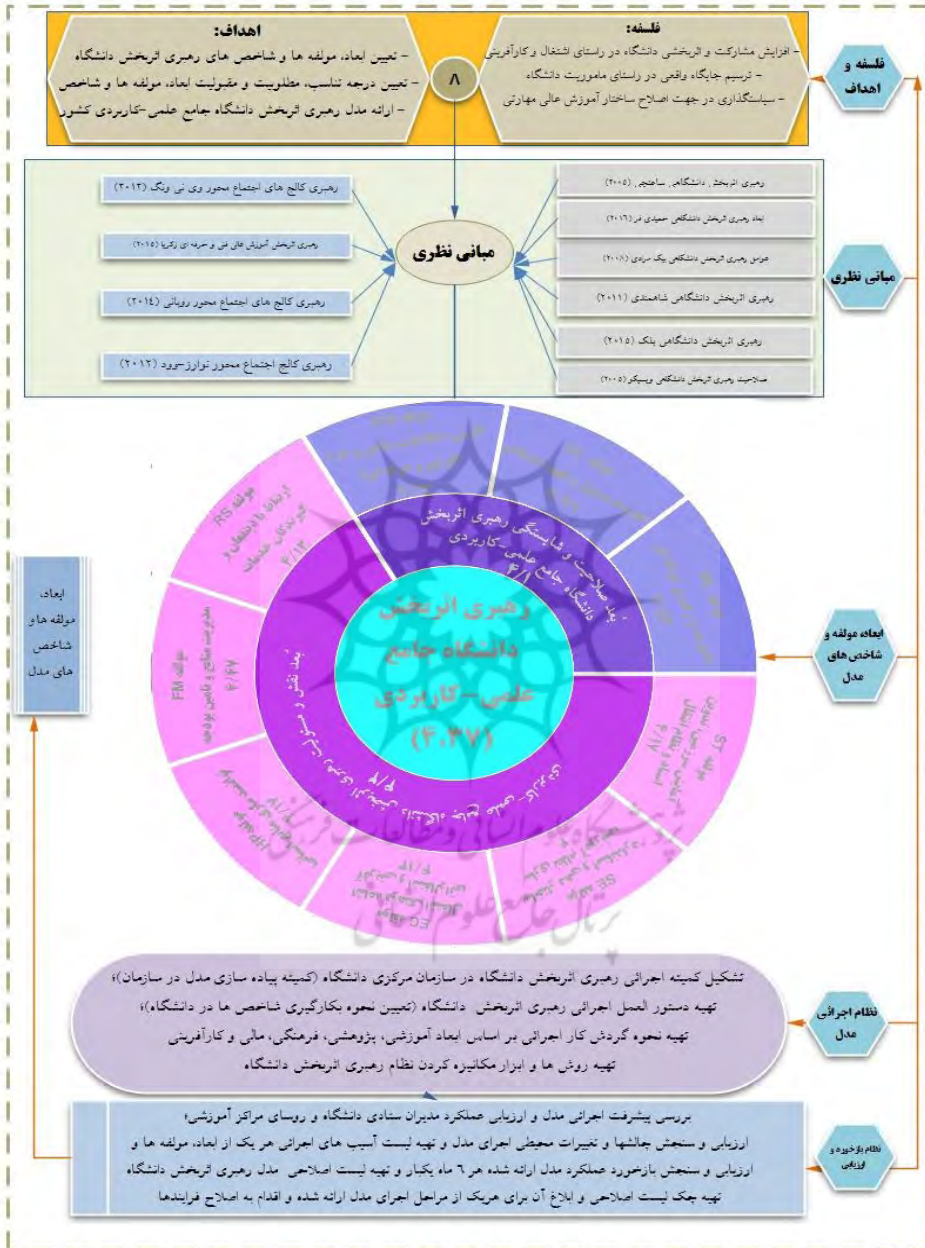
اهداف:
- تعیین ابعاد، مولفه ها و شاخص های رهبری اثربخش دانشگاه
- تعیین درجه تناسب، مطلوبیت و مقبولیت ابعاد، مولفه ها و شاخص
- ارائه مدل رهبری اثربخش دانشگاه جامع علمی-کاربردی کشور

۸

فلسفه:
- افزایش مشارکت و اثربخشی دانشگاه در راستای اشتغال و کارآفرینی
- ترسیم جایگاه واقعی در راستای ماموریت دانشگاه
- سیاستگذاری در جهت اصلاح ساختار آموزش عالی مهارتی

فلسفه و اهداف

رهبری کالج های اجتماع محور وی نی ونگ (۲۰۱۳)
رهبری اثربخش آموزش عالی فنی و حرفه ای زکریا (۲۰۱۵)
رهبری کالج های اجتماع محور روپانی (۲۰۱٤)
رهبری کالج اجتماع محور نوارز-سوود (۲۰۱۲)

مبانی نظری

رهبری اثربخش دانشگاه، ساختچم (۲۰۰۵)
ابعاد رهبری اثربخش دانشگاهی حمیدی فر (۲۰۱٦)
هوش رهبری اثربخش دانشگاهی بیک سردی (۲۰۰۸)
رهبری اثربخش دانشگاهی شاهمندی (۲۰۱۱)
رهبری اثربخش دانشگاهی بلک (۲۰۱۵)
صلاحیت رهبری اثربخش دانشگاهی ویسکو (۲۰۰۵)

مبانی نظری

بعد صلاحیت و شایستگی رهبری اثربخش دانشگاه جامع علمی-کاربردی ۴/۱

بعد نقش و مسئولیت ۴/۸

رهبری اثربخش دانشگاه جامع علمی-کاربردی (۴.۳۷)

مولفه RS ارتباط با ذینفعان و گسترش خدمات ۴/۱۳

مولفه FM مدیریت منابع و تامین بودجه ۴/۲۷

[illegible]

ابعاد، مولفه ها و شاخص های مدل

ابعاد مولفه و شاخص های مدل

تشکیل کمیته اجرائی رهبری اثربخش دانشگاه در سازمان مرکزی دانشگاه (کمیته پیاده سازی مدل در سازمان)؛
تهیه دستور العمل اجرائی رهبری اثربخش دانشگاه (تعیین نحوه بکارگیری شاخص ها در دانشگاه)؛
تهیه نحوه گردش کار اجرائی بر اساس ابعاد آموزشی، پژوهشی، فرهنگی، مالی و کارآفرینی
تهیه روش ها و ابزار مکانیزه کردن نظام رهبری اثربخش دانشگاه

نظام اجرائی مدل

بررسی پیشرفت اجرائی مدل و ارزیابی عملکرد مدیران ستادی دانشگاه و روسای مراکز آموزشی؛
ارزیابی و سنجش چالشها و تغییرات محیطی اجرای مدل و تهیه لیست آسیب های اجرائی هر یک از ابعاد، مولفه ها و
ارزیابی و سنجش بازخورد عملکرد مدل ارائه شده هر ٦ ماه یکبار و تهیه لیست اصلاحی مدل رهبری اثربخش دانشگاه
تهیه چک لیست اصلاحی و ابلاغ آن برای هریک از مراحل اجرای مدل ارائه شده و اقدام به اصلاح فرایندها

نظام بازخورد و ارزیابی